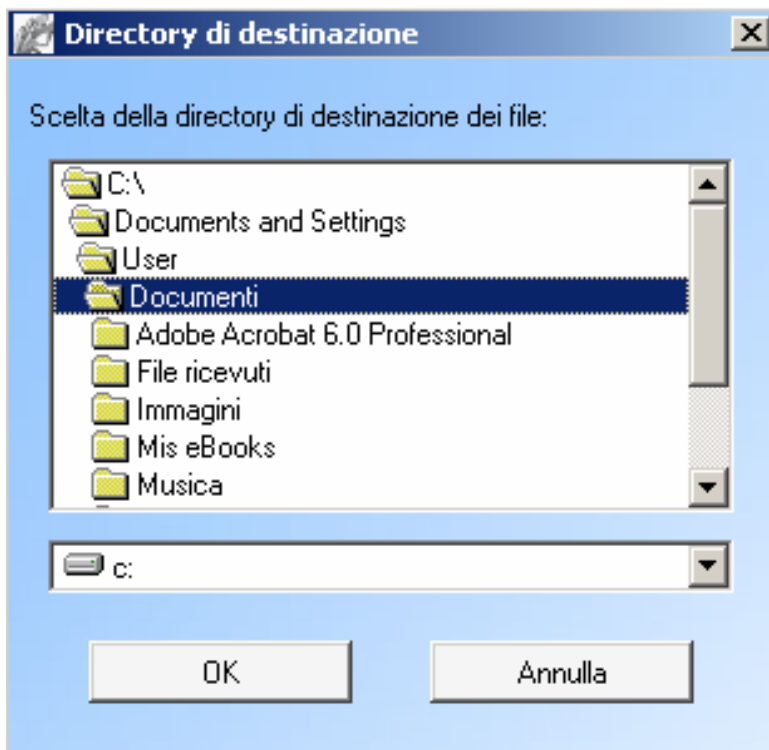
Directory di destinazione

Scelta della directory di destinazione dei file:

C:\
Documents and Settings
User
Documenti
Adobe Acrobat 6.0 Professional
File ricevuti
Immagini
Mis eBooks
Musica

c:

OK

Annulla